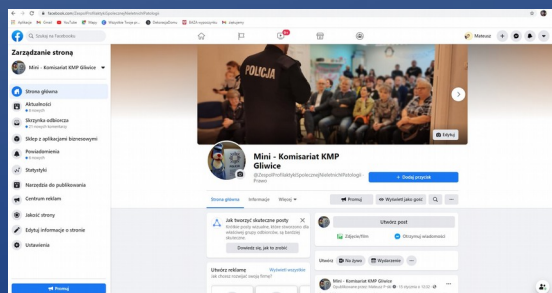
facebook.com/ZespolProfilaktykiSpolecznejNieletnichPatologii

Aplikacje Gmail YouTube Mapy Wiadomości Twoje pr... Dokumenty Zdrowie BAZA wyszukiwania Zakupy

Szukaj na Facebooku

Mateusz

Zarządzanie stroną

Mini - Komisariat KMP Gliwice

Strona główna

Aktualności

Skrzynka odbiorcza

Sklep z aplikacjami biznesowymi

Powiadomienia

Statystyki

Narzędzia do publikowania

Centrum reklam

Jakość strony

Edytuj informacje o stronie

Ustawienia

Promuj

POLICJA

Edytuj

Mini - Komisariat KMP Gliwice

@ZespolProfilaktykiSpolecznejNieletnichPatologii · Prewencja

Dodaj przycisk

Strona główna Informacje Więcej

Promuj Wyświetl jako gość

Jak tworzyć skuteczne posty

Dowiedz się, jak to zrobić

Utwórz post

Zdjęcie/film Otrzymuj wiadomości

Utwórz reklamę Wyświetl wszystkie

Utwórz Na żywo Wydarzenie

Mini - Komisariat KMP Gliwice

Mini - Komisariat KMP Gliwice